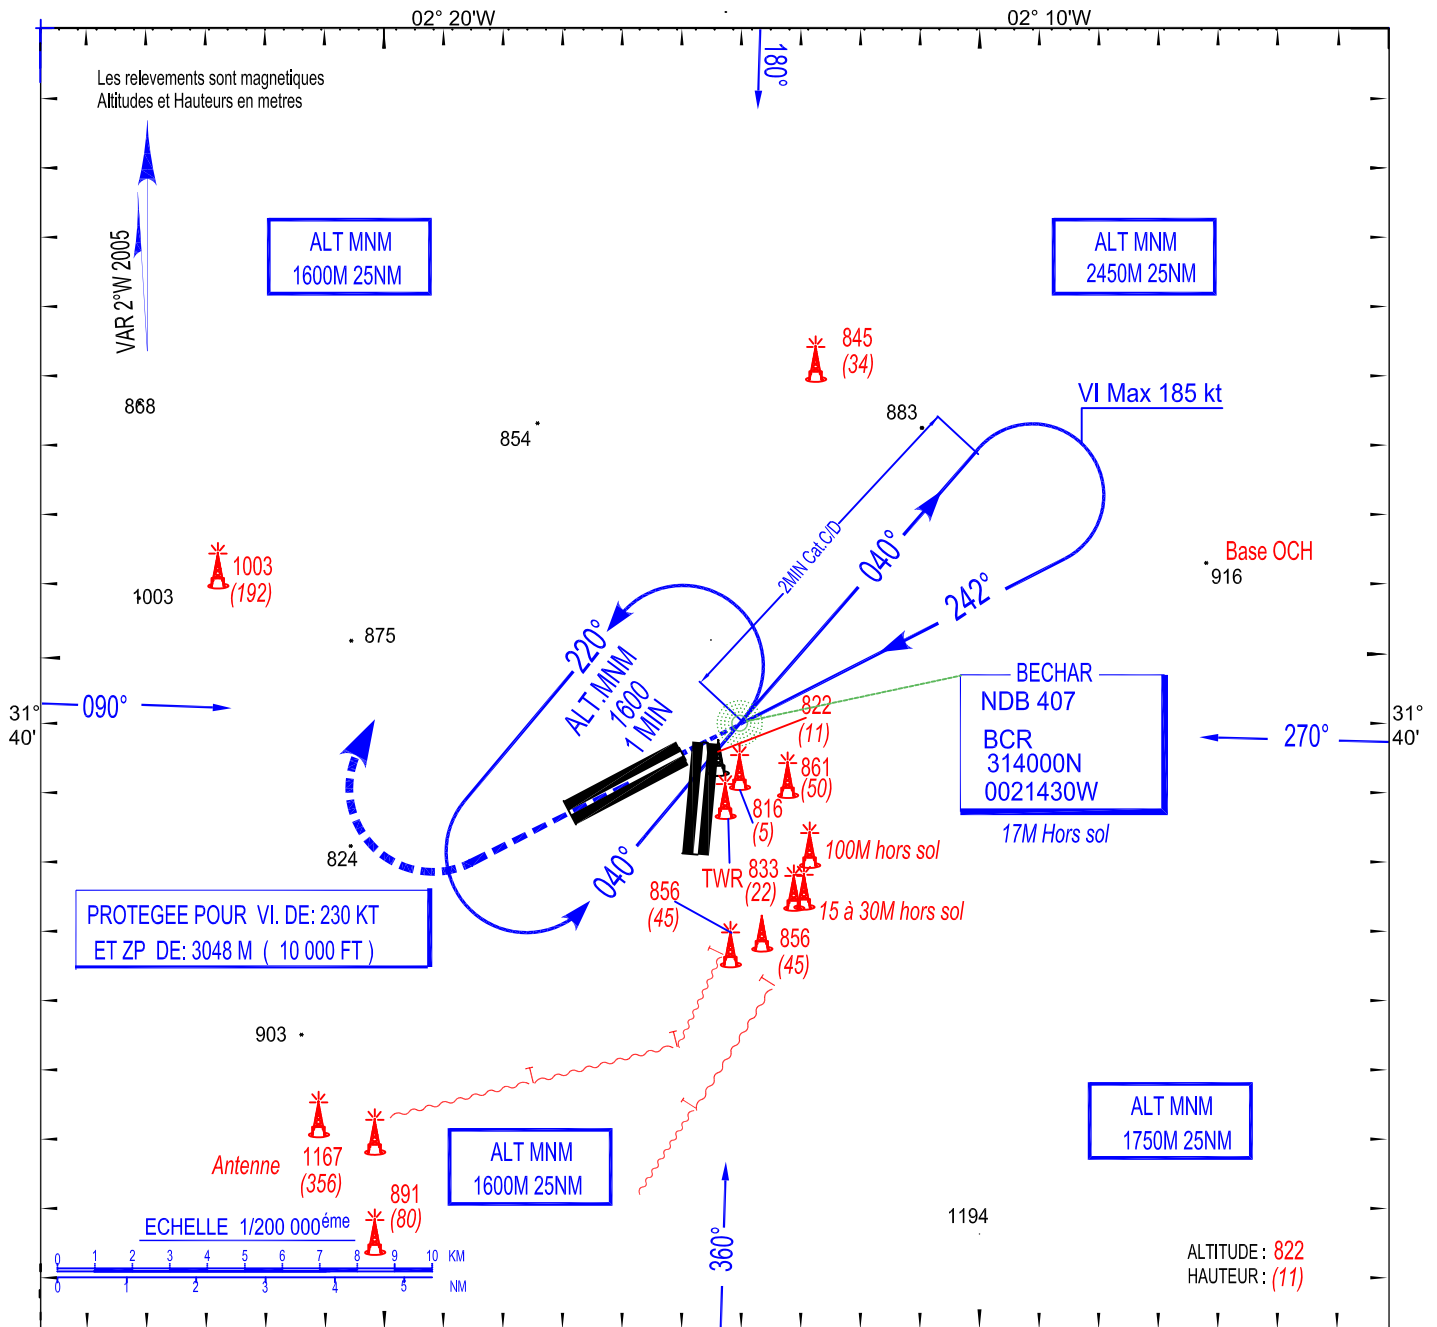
02° 20'W

02° 10'W

180°

Les relevements sont magnetiques
Altitudes et Hauteurs en metres

VAR 2°W 2005

ALT MNM
1600M 25NM

ALT MNM
2450M 25NM

845
(34)

868

854

883

VI Max 185 kt

2MIN Cat.C/D

040°

242°

Base OCH
916

1003
(192)

1003

875

220°

ALT MNM
1600
1 MIN

31°
40'

090°

BECHAR
NDB 407
BCR
314000N
0021430W

17M Hors sol

270°

31°
40'

822
(11)

861
(50)

816
(5)

100M hors sol

824

040°

TWR

833
(22)

15 à 30M hors sol

856
(45)

856
(45)

PROTEGEE POUR VI. DE: 230 KT
ET ZP DE: 3048 M ( 10 000 FT )

903

ALT MNM
1750M 25NM

Antenne

1167
(356)

ALT MNM
1600M 25NM

891
(80)

ECHELLE 1/200 000éme

0 1 2 3 4 5 6 7 8 9 10 KM
0 1 2 3 4 5 NM

360°

1194

ALTITUDE : 822
HAUTEUR : (11)